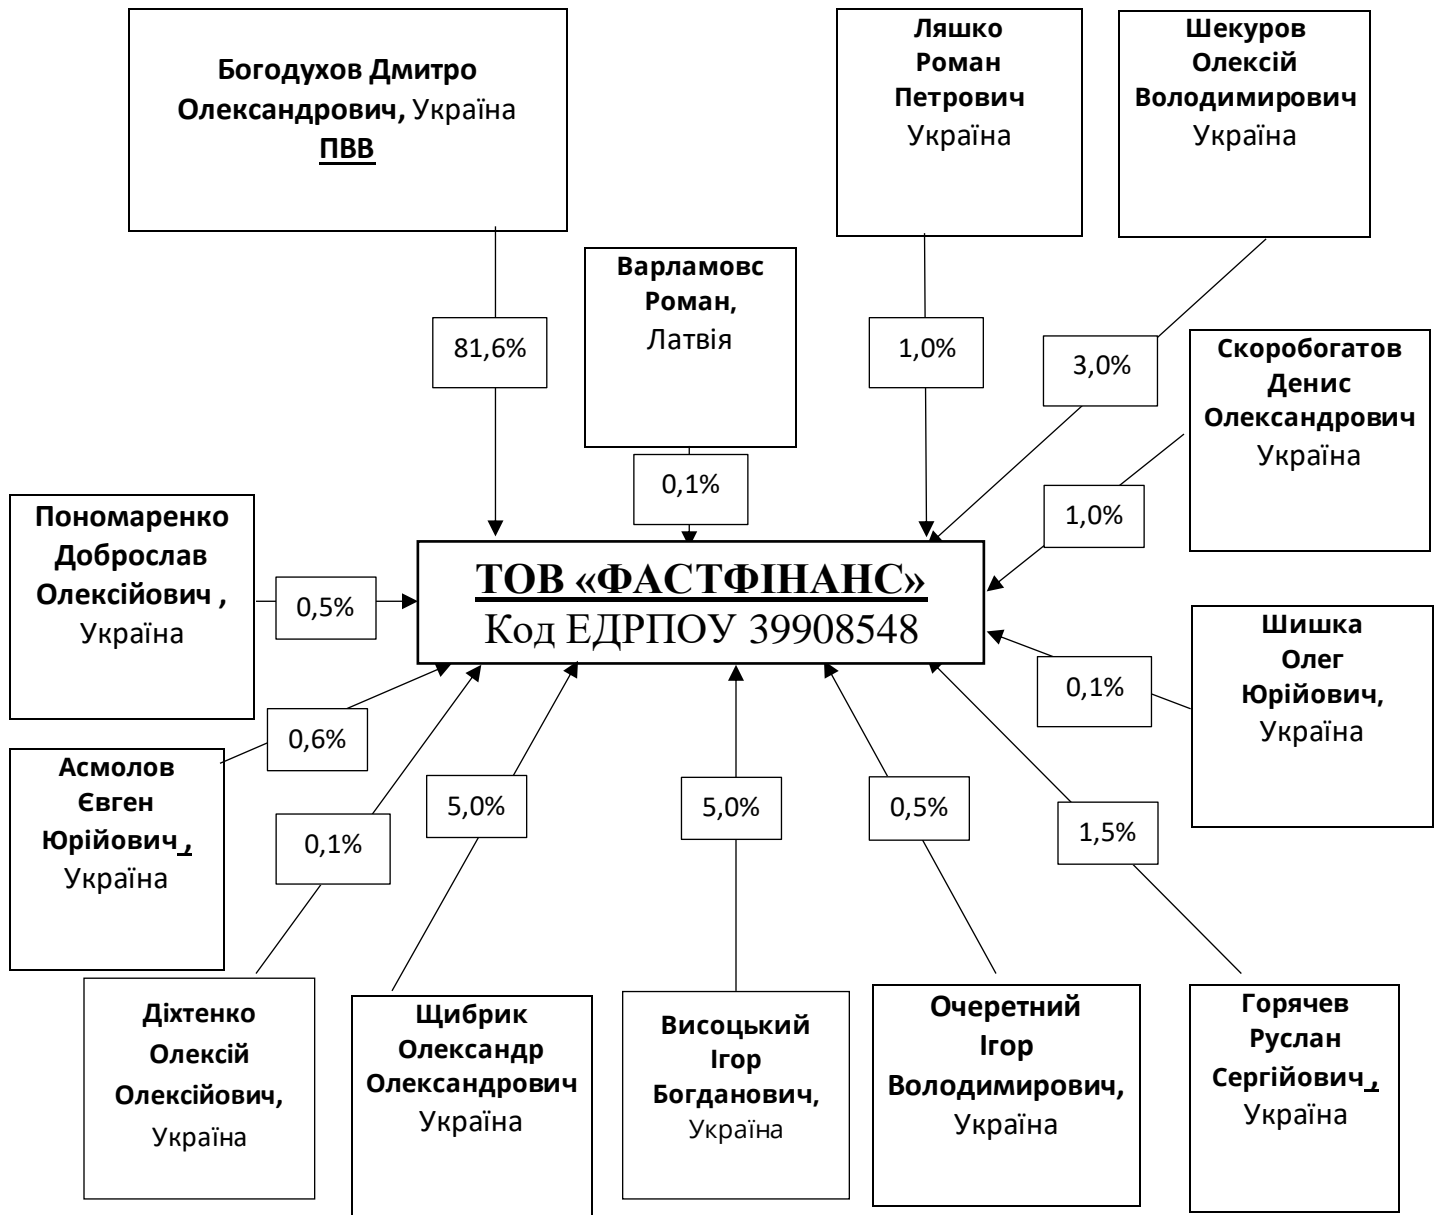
Богодухов Дмитро Олександрович, Україна
ПВВ

81,6%

Варламовс Роман, Латвія

0,1%

Ляшко Роман Петрович Україна

1,0%

Шекуров Олексій Володимирович Україна

3,0%

Скоробогатов Денис Олександрович Україна

1,0%

Пономаренко Доброслав Олексійович , Україна

0,5%

ТОВ «ФАСТФІНАНС»
Код ЕДРПОУ 39908548

Шишка Олег Юрійович, Україна

0,1%

0,6%

Асмолов Євген Юрійович, Україна

0,1%

5,0%

5,0%

0,5%

1,5%

Діхтенко Олексій Олексійович, Україна

Щибрик Олександр Олександрович Україна

Висоцький Ігор Богданович, Україна

Очеретний Ігор Володимирович, Україна

Горячев Руслан Сергійович, Україна